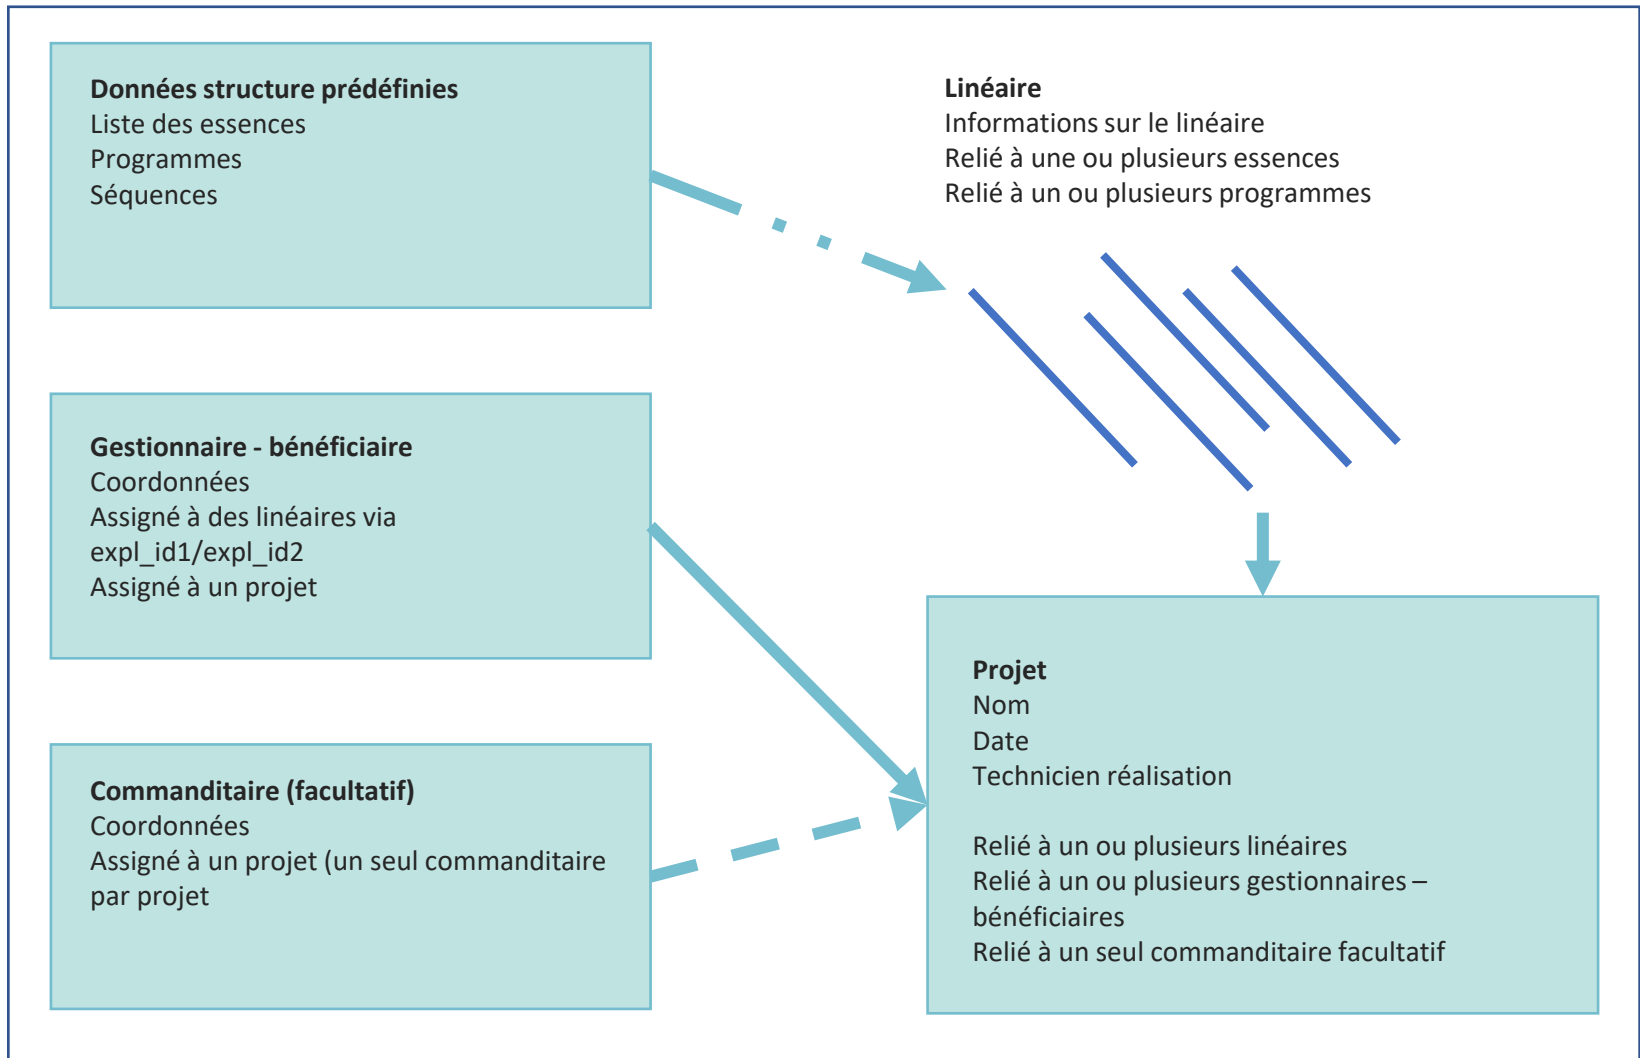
Données structure prédéfinies
Liste des essences
Programmes
Séquences

Linéaire
Informations sur le linéaire
Relié à une ou plusieurs essences
Relié à un ou plusieurs programmes

Gestionnaire - bénéficiaire
Coordonnées
Assigné à des linéaires via expl_id1/expl_id2
Assigné à un projet

Commanditaire (facultatif)
Coordonnées
Assigné à un projet (un seul commanditaire par projet

Projet
Nom
Date
Technicien réalisation

Relié à un ou plusieurs linéaires
Relié à un ou plusieurs gestionnaires – bénéficiaires
Relié à un seul commanditaire facultatif